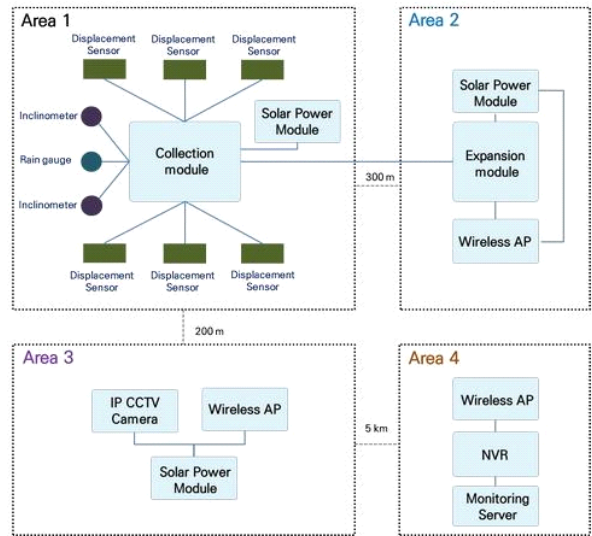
Area 1

Displacement Sensor
Displacement Sensor
Displacement Sensor

Inclinometer
Rain gauge
Inclinometer

Collection module

Solar Power Module

Displacement Sensor
Displacement Sensor
Displacement Sensor

Area 2

Solar Power Module

Expansion module

Wireless AP

300 m

200 m

Area 3

IP CCTV Camera

Wireless AP

Solar Power Module

5 km

Area 4

Wireless AP

NVR

Monitoring Server